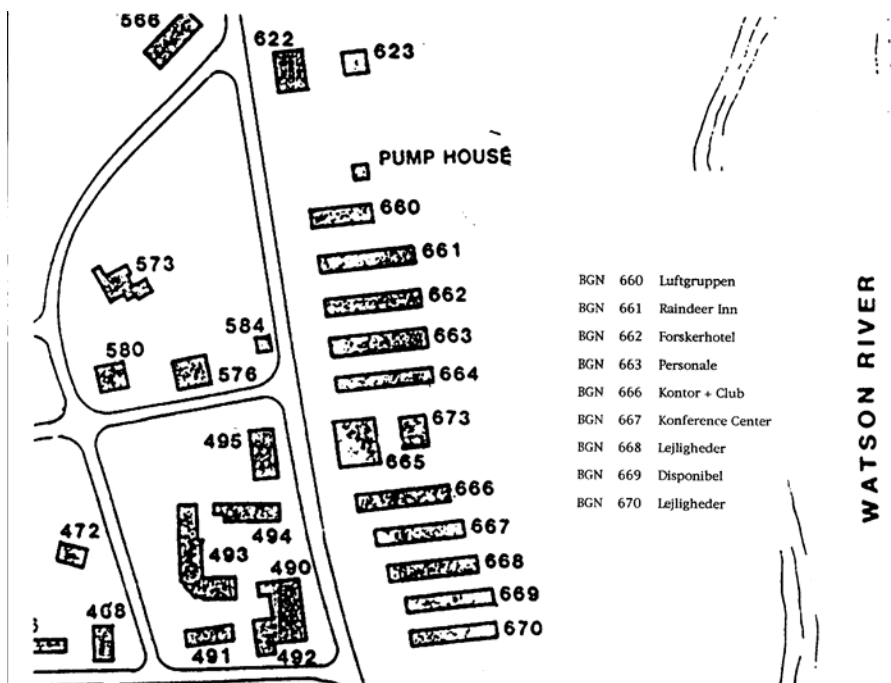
566
622
623
PUMP HOUSE
660
661
573
662
584
663
580
576
664
673
495
665
666
472
494
667
493
490
668
408
669
670
491
492

| BGN | 660 | Luftgruppen |
|---|---|---|
| BGN | 661 | Raindeer Inn |
| BGN | 662 | Forskerhotel |
| BGN | 663 | Personale |
| BGN | 666 | Kontor + Club |
| BGN | 667 | Konference Center |
| BGN | 668 | Lejligheder |
| BGN | 669 | Disponibel |
| BGN | 670 | Lejligheder |

WATSON RIVER